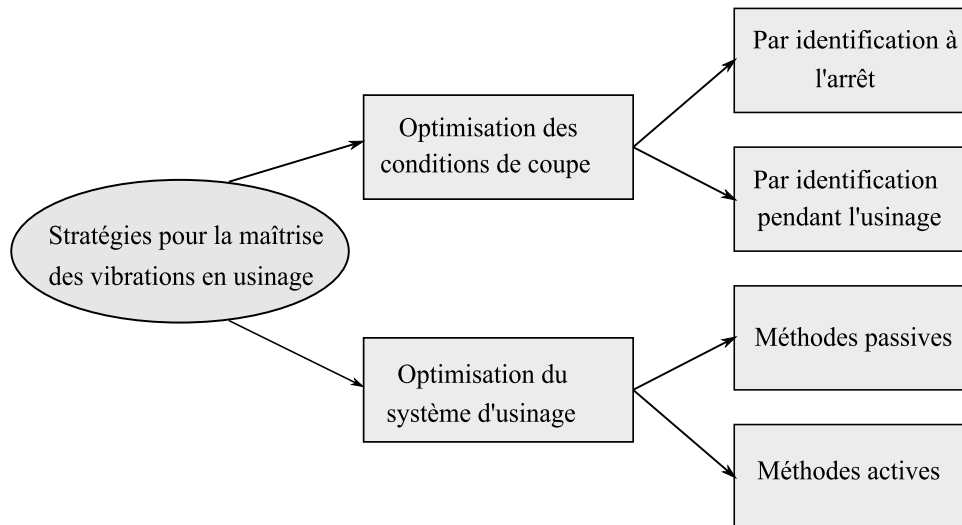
Stratégies pour la maîtrise des vibrations en usinage

Optimisation des conditions de coupe

Par identification à l'arrêt

Par identification pendant l'usinage

Optimisation du système d'usinage

Méthodes passives

Méthodes actives